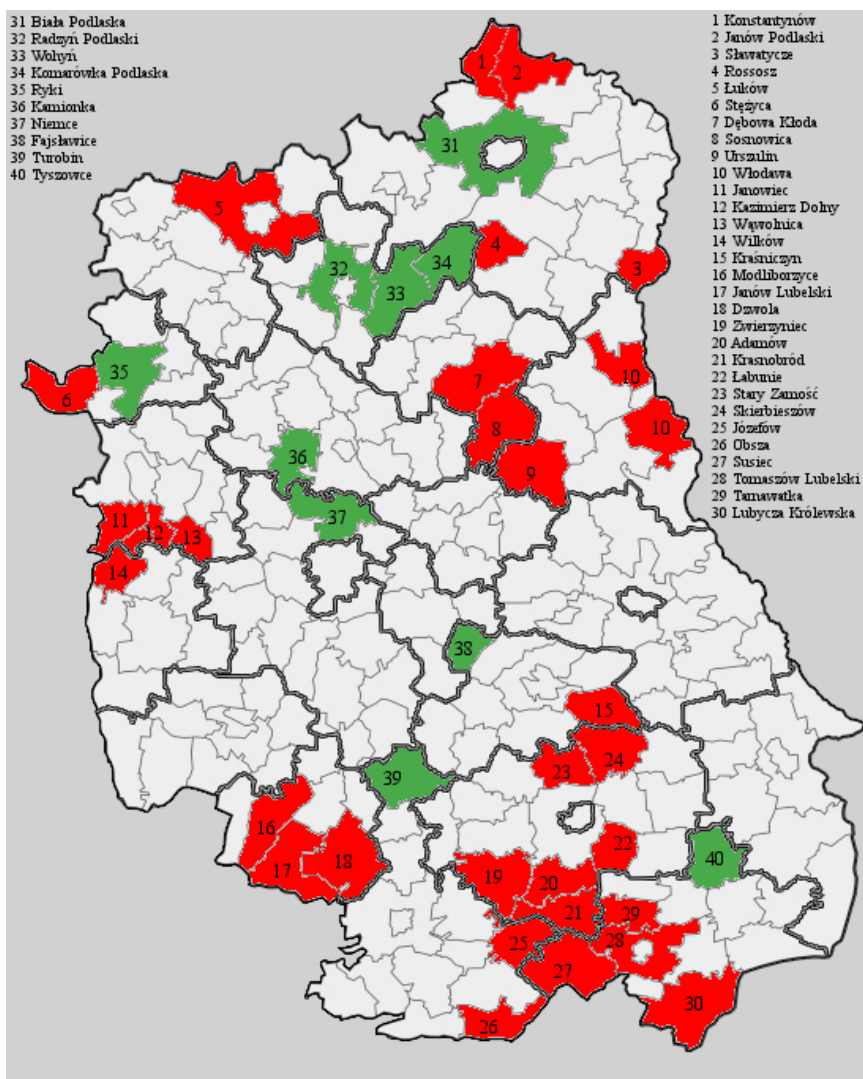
31 Biała Podlaska
32 Radzyń Podlaski
33 Wohyń
34 Komarówka Podlaska
35 Ryki
36 Kamionka
37 Niemce
38 Fajsławice
39 Turobin
40 Tyszowce

1 Konstantynów
2 Janów Podlaski
3 Sławatycze
4 Rossosz
5 Łuków
6 Stężyca
7 Dębowa Kłoda
8 Sosnowica
9 Urszulin
10 Włodawa
11 Janowiec
12 Kazimierz Dolny
13 Wąwolnica
14 Wilków
15 Kraśniczyn
16 Modliborzyce
17 Janów Lubelski
18 Dzwola
19 Zwierzyniec
20 Adamów
21 Krasnobród
22 Łabunie
23 Stary Zamość
24 Skierbieszów
25 Józefów
26 Obsza
27 Susiec
28 Tomaszów Lubelski
29 Tarnawatka
30 Lubycza Królewska

1
2
31
5
4
3
32
34
33
35
6
7
10
8
10
9
36
37
11
12
13
14
38
15
24
23
39
16
18
17
22
40
19
20
21
29
28
25
27
30
26